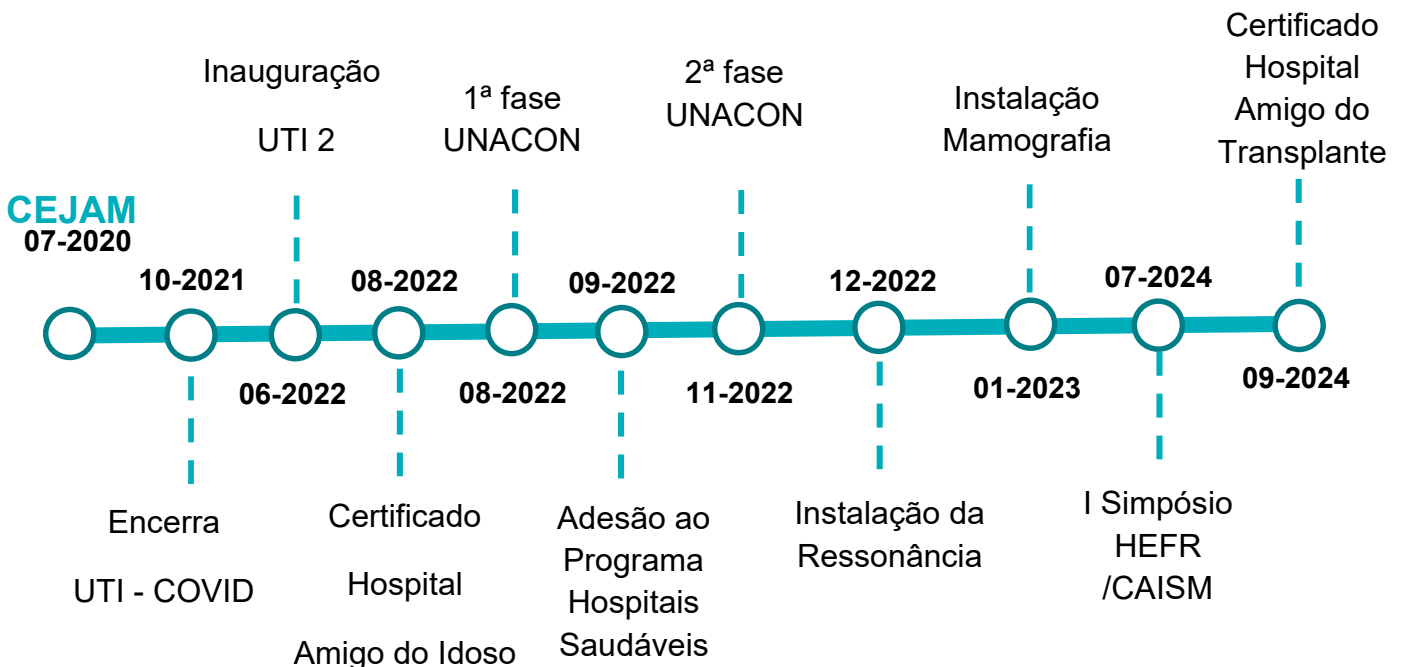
CEJAM
07-2020

10-2021
Encerra
UTI - COVID

06-2022
Inauguração
UTI 2

08-2022
Certificado
Hospital
Amigo do Idoso

08-2022
1ª fase
UNACON

09-2022
Adesão ao
Programa
Hospitais
Saudáveis

11-2022
2ª fase
UNACON

12-2022
Instalação da
Ressonância

01-2023
Instalação
Mamografia

07-2024
I Simpósio
HEFR
/CAISM

09-2024
Certificado
Hospital
Amigo do
Transplante